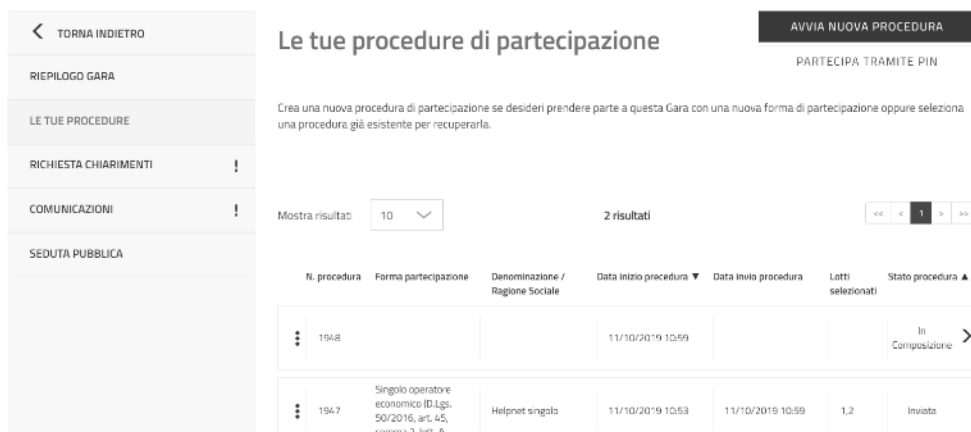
TORNA INDIETRO

RIEPILOGO GARA

LE TUE PROCEDURE

RICHIESTA CHIARIMENTI !

COMUNICAZIONI !

SEDUTA PUBBLICA

Le tue procedure di partecipazione

AVVIA NUOVA PROCEDURA

PARTECIPA TRAMITE PIN

Crea una nuova procedura di partecipazione se desideri prendere parte a questa Gara con una nuova forma di partecipazione oppure seleziona una procedura già esistente per recuperarla.

Mostra risultati 10

2 risultati

<< < 1 > >>

| | N. procedura | Forma partecipazione | Denominazione / Ragione Sociale | Data inizio procedura ▼ | Data invio procedura | Lotti selezionati | Stato procedura ▲ |
|---|---|---|---|---|---|---|---|
| ⋮ | 1948 | | | 11/10/2019 10:59 | | | In Composizione |
| ⋮ | 1947 | Singolo operatore economico (D.Lgs. 50/2016, art. 45, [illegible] | Helpnet singolo | 11/10/2019 10:53 | 11/10/2019 10:59 | 1,2 | Inviata |